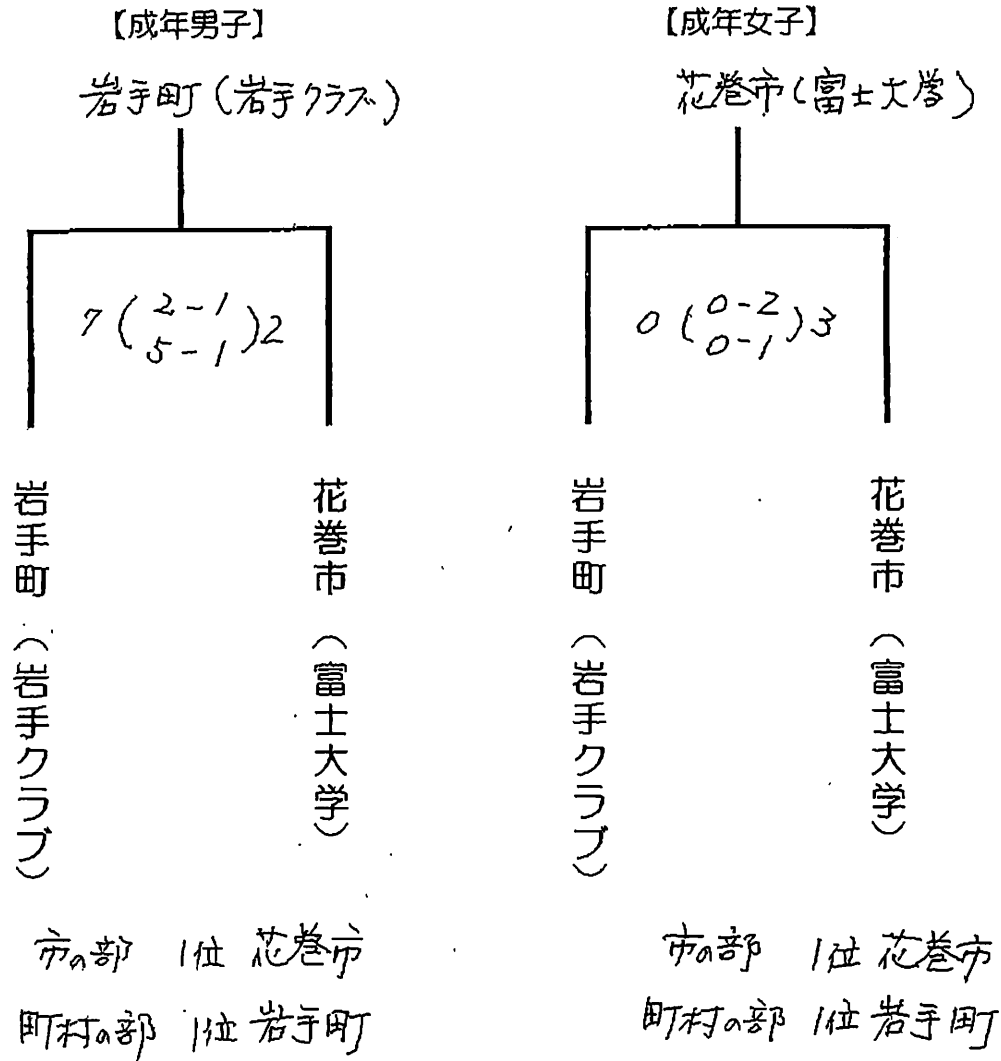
【成年男子】

岩手町（岩手クラブ）

$7\left(\begin{matrix}2-1\\5-1\end{matrix}\right)2$

岩手町（岩手クラブ）

花巻市（富士大学）

市の部　1位　花巻市
町村の部　1位　岩手町

【成年女子】

花巻市（富士大学）

$0\left(\begin{matrix}0-2\\0-1\end{matrix}\right)3$

岩手町（岩手クラブ）

花巻市（富士大学）

市の部　1位　花巻市
町村の部　1位　岩手町